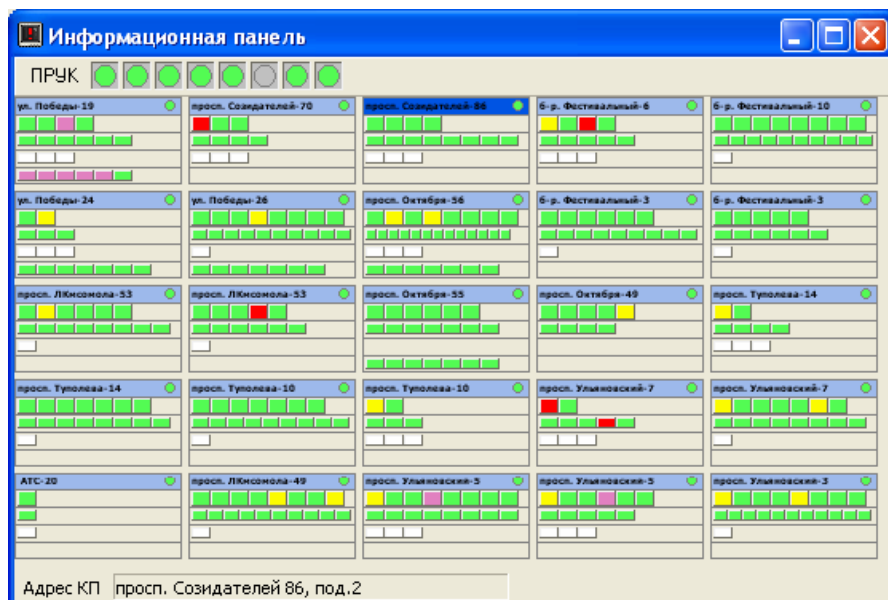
Информационная панель

ПРУК

ул. Победы-19

просп. Созидателей-70

просп. Созидателей-86

б-р. Фестивальный-6

б-р. Фестивальный-10

ул. Победы-24

ул. Победы-26

просп. Октября-56

б-р. Фестивальный-3

б-р. Фестивальный-3

просп. ЛКнсомола-53

просп. ЛКнсомола-53

просп. Октября-55

просп. Октября-49

просп. Туполева-14

просп. Туполева-14

просп. Туполева-10

просп. Туполева-10

просп. Ульяновский-7

просп. Ульяновский-7

АТС-20

просп. ЛКнсомола-49

просп. Ульяновский-5

просп. Ульяновский-5

просп. Ульяновский-3

Адрес КП просп. Созидателей 86, под.2